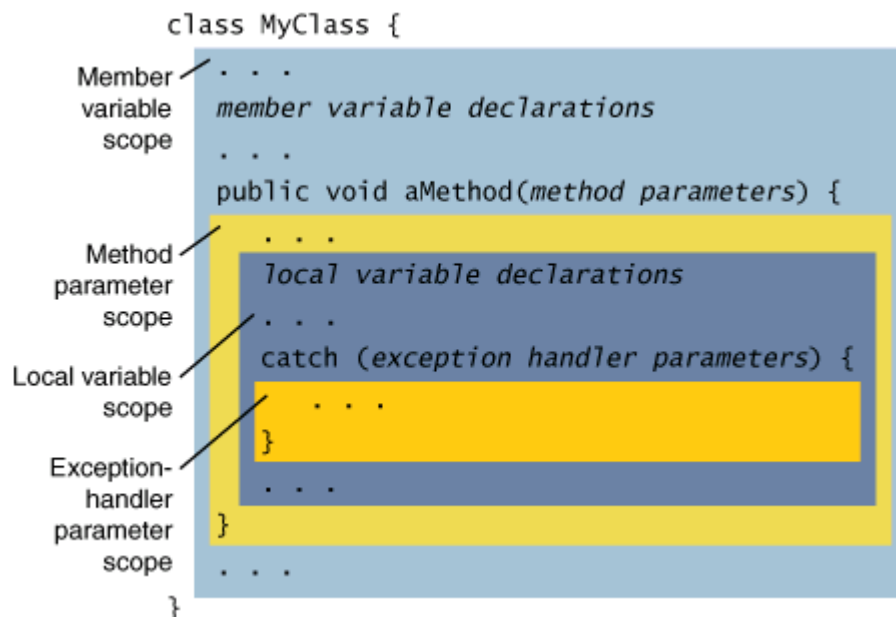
class MyClass {
. . .
member variable declarations
. . .
public void aMethod(method parameters) {
. . .
local variable declarations
. . .
catch (exception handler parameters) {
. . .
}
. . .
}
. . .
}

Member variable scope

Method parameter scope

Local variable scope

Exception-handler parameter scope